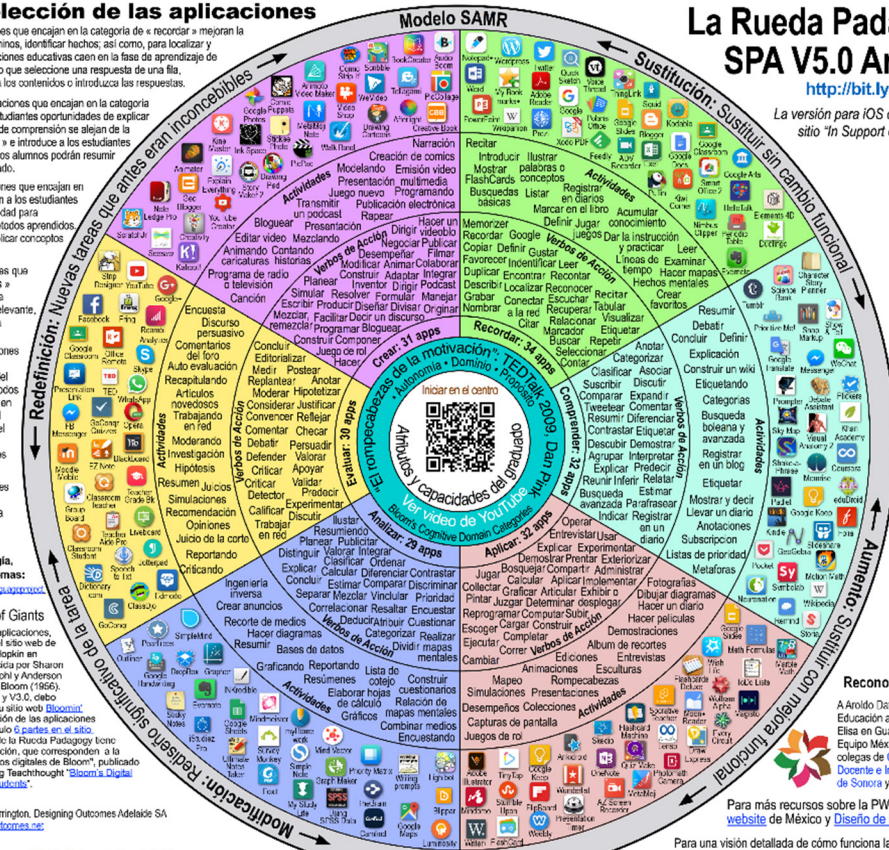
lección de las aplicaciones

es que encajan en la categoría de « recordar » mejoran la minos, identificar hechos; así como, para localizar y ciones educativas caen en la fase de aprendizaje de que seleccione una respuesta de una fila, los contenidos o introduzca las respuestas.

ciones que encajan en la categoría studiantes oportunidades de explicar de comprensión se alejan de la » e introduce a los estudiantes os alumnos podrán resumir

nes que encajan en a los estudiantes dad para tos aprendidos. licar conceptos

La Rueda Pad SPA V5.0 A

http://bit.ly

La versión para iOS sitio "In Support

Modelo SAMR

Sustitución: Sustituir sin cambio funcional

Aumento: Sustituir con mejora funcional

Modificación: Rediseño significativo de la tarea

Redefinición: Nuevas tareas que antes eran inconcebibles

Iniciar en el centro

Atributos y capacidades del graduado

El rompecabezas de la motivación", TEDTalk 2009, Dan Pink
Autonomía • Dominio • Propósito

Ver vídeo de YouTube

Bloom's Cognitive Domain Categories

Recordar: 34 apps
Comprender: 32 apps
Aplicar: 32 apps
Analizar: 29 apps
Evaluar: 30 apps
Crear: 31 apps

Verbos de Acción
Actividades

Recitar Introducir Ilustrar Mostrar palabras o FlashCards conceptos Busquedas Listar básicas Registrar en diarios Marcar en el libro Memorizer Recordar Google Copiar Definir Gustar Favorecer Identificar Leer Duplicar Encontrar Recontar Describir Localizar Reconocer Grabar Conectar Escuchar Nombrar a la red Recuperar Citar Relacionar Repetir Buscar Seleccionar Contar Acumular conocimiento Dar la instrucción y practicar Líneas de tiempo Hechos mentales Leer Examinar Hacer mapas Crear favoritos Recitar Tabular Visualizar Etiquetar

Anotar Categorizar Clasificar Asociar Suscribir Discutir Comparar Expandir Tweetear Comentar Resumir Diferenciar Contrastar Etiquetar Descubrir Demostrar Agrupar Interpretar Explicar Predecir Reunir Inferir Relatar Estimar Busqueda avanzada Parafrasear Indicar Resumir Debatir Concluir Definir Explicación Contribuir en un wiki Etiquetando Categorías Busqueda booleana y avanzada Registrar en un blog Etiquetar Mostrar y decir Llevar un diario Anotaciones Subscripción Listas de prioridad Metaforas Registrar un diario

Operar Entrevistar Usar Explicar Experimentar Demostrar Prentar Exteriorizar Jugar Bosquejar Compartir Administrar Collectar Calcular Aplicar Implementar Graficar Articular Exhibir o Pintar Juzgar Determinar desplegar Reprogramar Computar Subir Escoger Cargar Construir Ejecutar Completar Cambiar Correr Fotografías Dibujar diagramas Hacer un diario Hacer películas Demostraciones Album de recortes Ediciones Entrevistas Animaciones Esculturas Mapeo Rompecabezas Simulaciones Presentaciones Desempeños Colecciones Capturas de pantalla Juegos de rol

Ilustrar Resumiendo Planear Publicar Distinguir Valorar Integrar Explicar Clasificar Ordenar Concluir Calcular Diferenciar Contrastar Estimar Comparar Discriminar Separar Mezclar Vincular Prioridad Correlacionar Resaltar Encuestar Deducir Atribuir Cuestionar Categorizar Realizar Dividir mapas mentales Ingeniería inversa Crear anuncios Recorte de medios Hacer diagramas Resumir Bases de datos Graficando Reportando Resúmenes Lista de cotejo Construir cuestionarios Elaborar hojas de cálculo Relación de Gráficos mapas mentales Combinar medios Encuestando

Concluir Editorializar Medir Postear Replantear Anotar Moderar Hipotetizar Considerar Justificar Comentar Reflejar Criticar Checar Debatir Persuadir Defender Valorar Criticar Apoyar Detectar Validar Calificar Predecir Experimentar Discutir Encuesta Discurso persuasivo Comentarios del foro Auto evaluación Recapitulando Artículos novedosos Trabajando en red Moderando Investigación Hipótesis Resumen Juicios Simulaciones Recomendación Opiniones Juicio de la corte Reportando Criticando

Narración Creación de comics Modelando Emisión video Presentación multimedia Juegos nuevo Programando Transmitir Publicación electrónica un podcast Rapear Bloguear Presentación Editar video Mezclando Animando Contando caricaturas historias Programa de radio o televisión Canción Dirigir Hacer un Inventar video Negociar Publicar Desempeñar Filmar Modificar Animar Colaborar Construir Adaptar Integrar Planear Inventor Dirigir Podcast Simular Resolver Formular Manejar Escribir Producir Diseñar Originar Mezclar Facilitar Decir un discurso remezclar Programar Bloguear Construir Componer Juego de rol Hacer

Recono

A Aroldo Da Educación a Elisa en Gua Equipo Méx colegas de Docente e In de Sonora y

Para más recursos sobre la PW website de México y Diseño de

Para una visión detallada de cómo funciona l

gía, mas:

of Giants
aplicaciones, l sitio web de loplkin en cida por Sharon ohl y Anderson Bloom (1956). y V3.0, debo u sitio web Bloomin' ión de las aplicaciones de 6 partes en el sitio le Rueda Padagogy tiene ión, que corresponden a la os digitales de Bloom", publicado g Teachthought "Bloom's Digital udents".

rrington. Designing Outcomes Adelaide SA